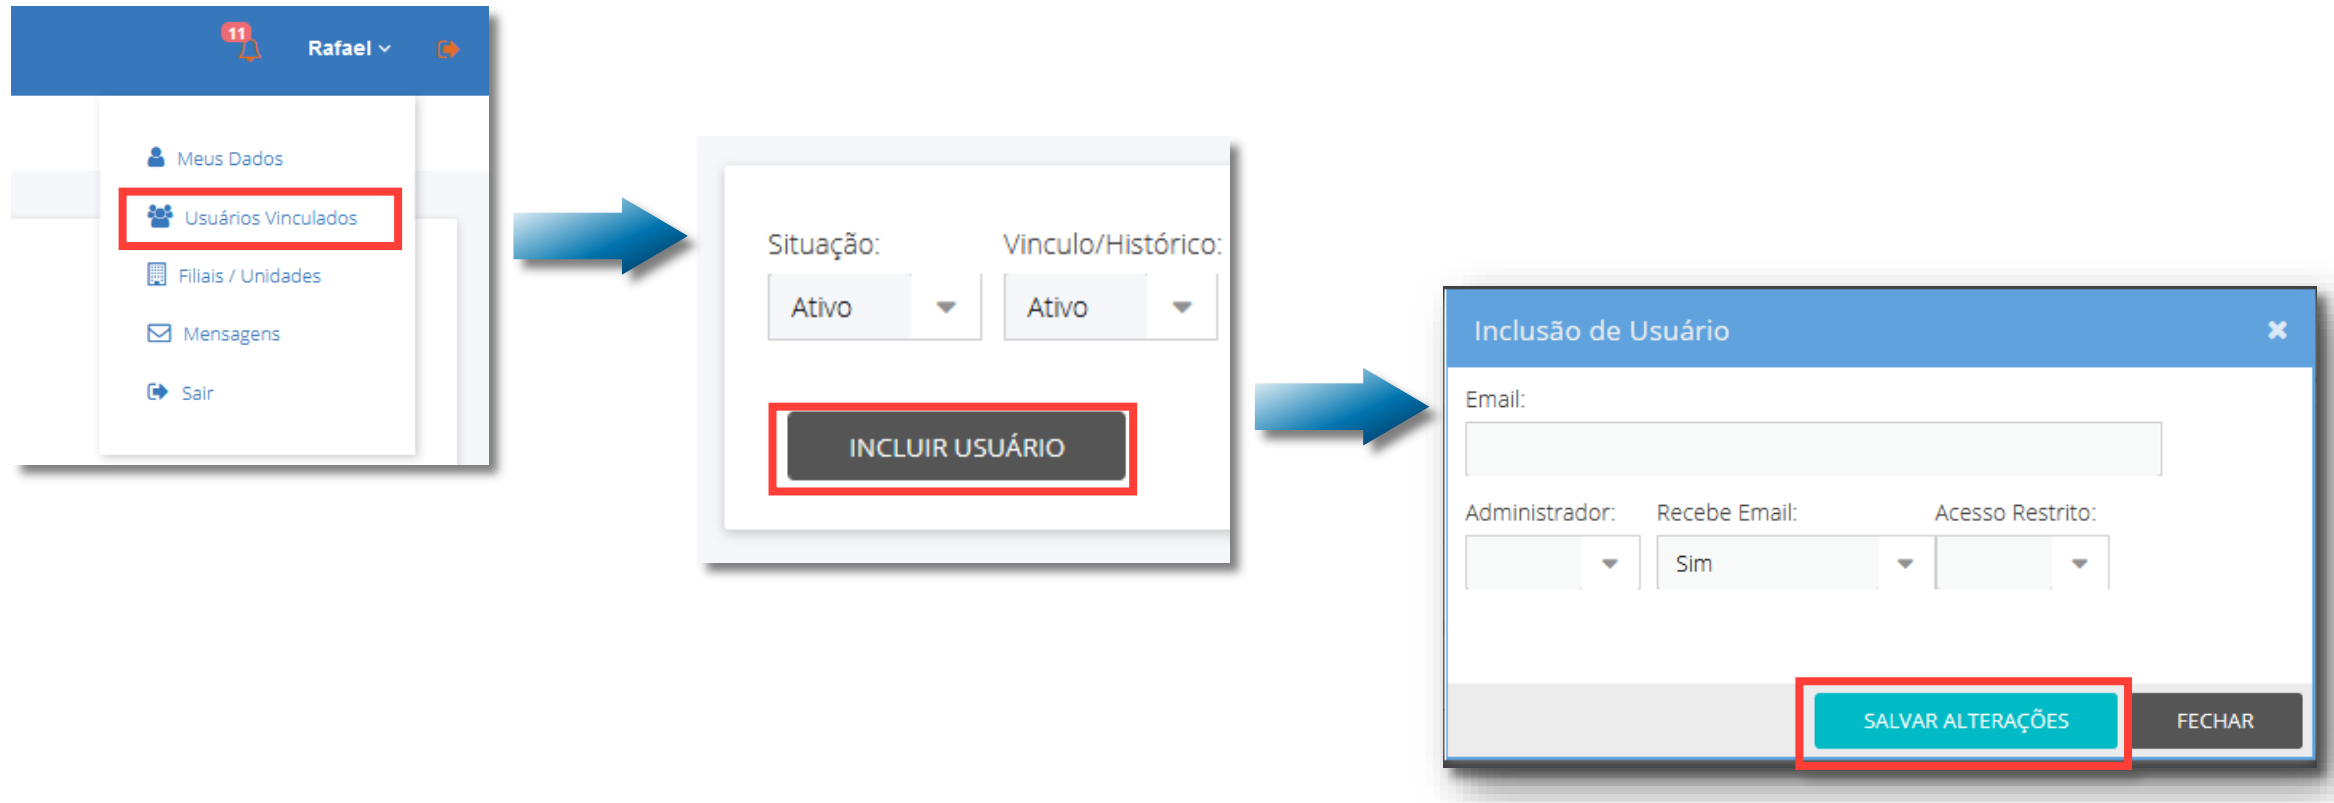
11 Rafael

Meus Dados
Usuários Vinculados
Filiais / Unidades
Mensagens
Sair

Situação:
Ativo
Vinculo/Histórico:
Ativo

INCLUIR USUÁRIO

Inclusão de Usuário ✖

Email:

Administrador:
Recebe Email:
Sim
Acesso Restrito:

SALVAR ALTERAÇÕES
FECHAR